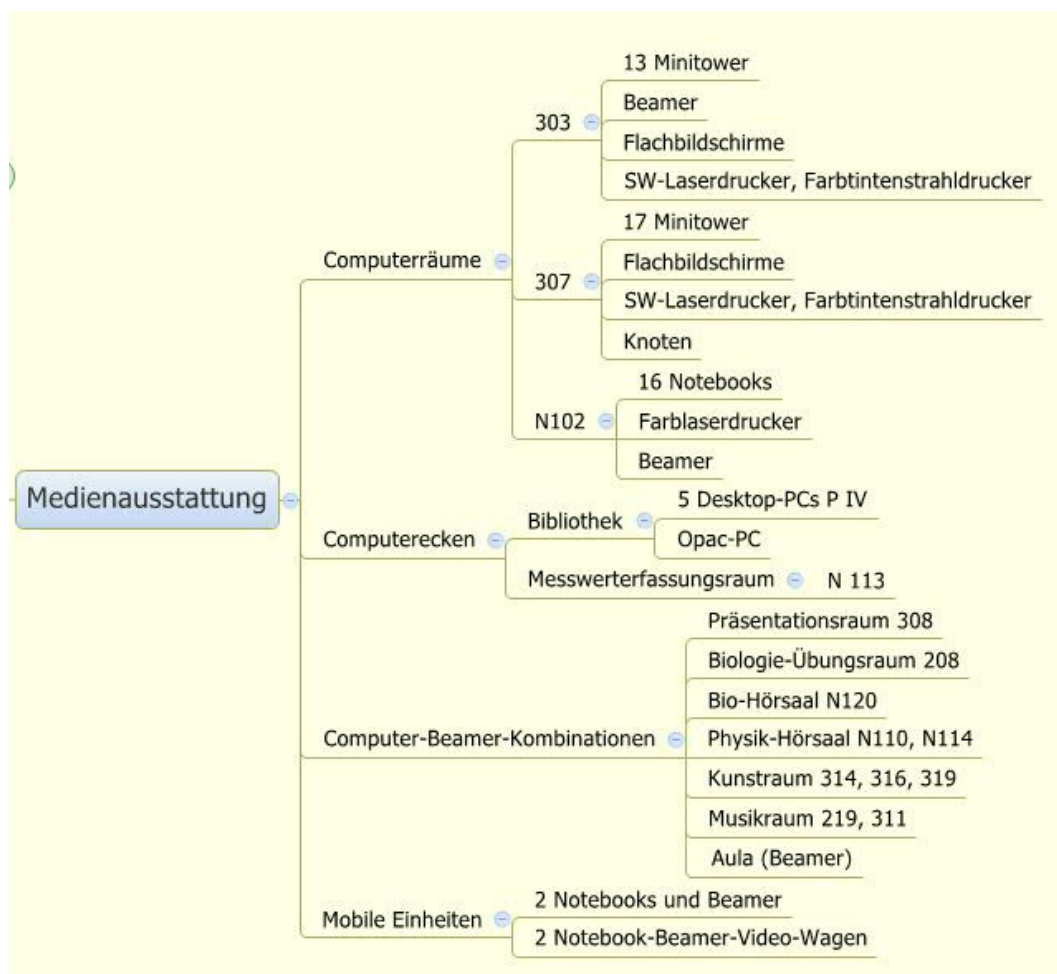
Medienausstattung

Computerräume

303
13 Minitower
Beamer
Flachbildschirme
SW-Laserdrucker, Farbtintenstrahldrucker

307
17 Minitower
Flachbildschirme
SW-Laserdrucker, Farbtintenstrahldrucker
Knoten

N102
16 Notebooks
Farblaserdrucker
Beamer

Computerecken

Bibliothek
5 Desktop-PCs P IV
Opac-PC

Messwerterfassungsraum
N 113

Computer-Beamer-Kombinationen
Präsentationsraum 308
Biologie-Übungsraum 208
Bio-Hörsaal N120
Physik-Hörsaal N110, N114
Kunstraum 314, 316, 319
Musikraum 219, 311
Aula (Beamer)

Mobile Einheiten
2 Notebooks und Beamer
2 Notebook-Beamer-Video-Wagen